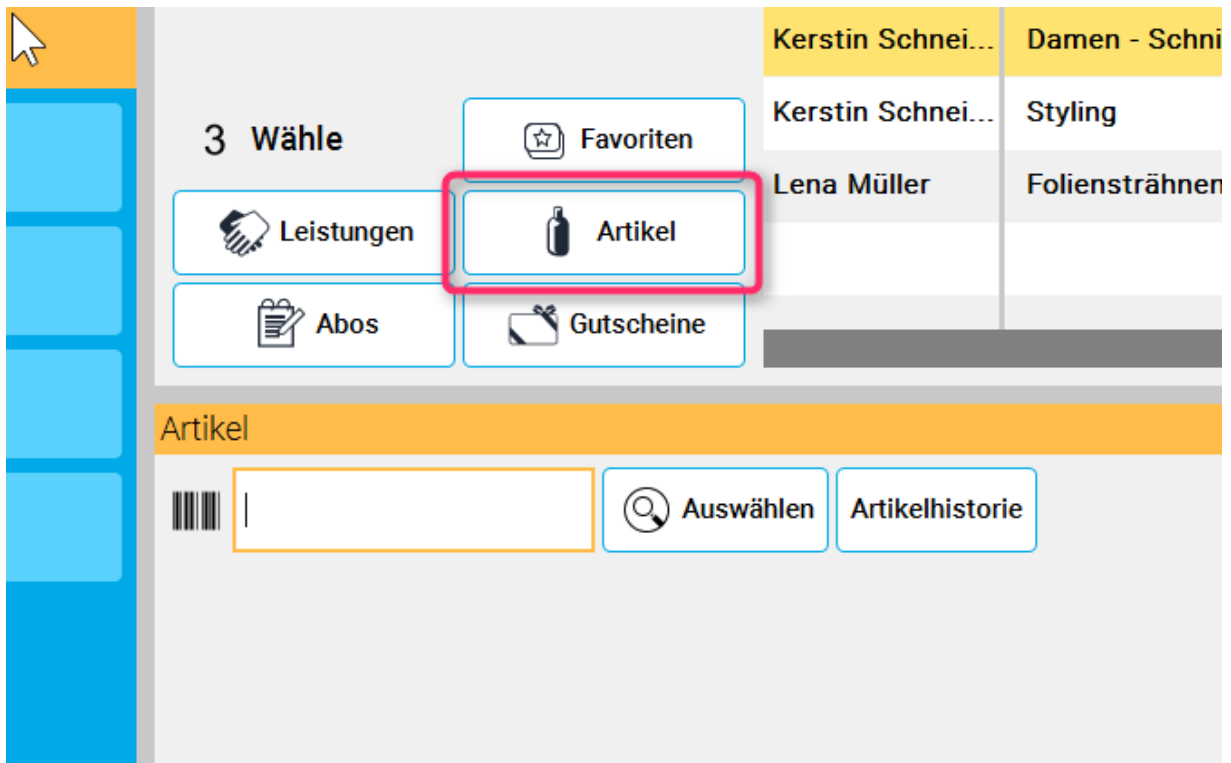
3 Wähle

Favoriten

Leistungen

Artikel

Abos

Gutscheine

| Kerstin Schnei... | Damen - Schni |
|---|---|
| Kerstin Schnei... | Styling |
| Lena Müller | Foliensträhnen |

Artikel

Auswählen

Artikelhistorie